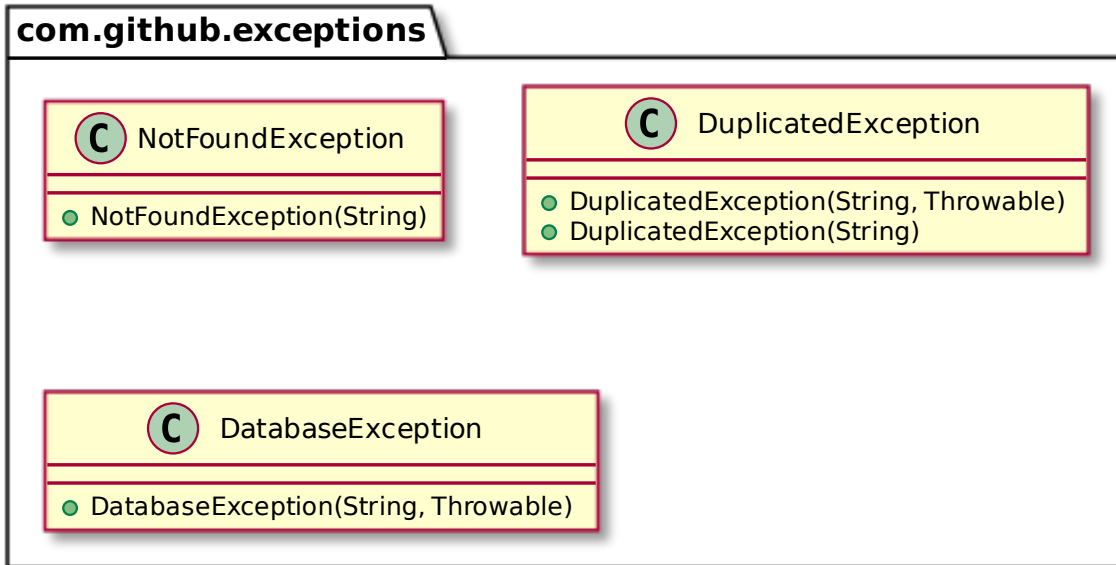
com.github.exceptions

C NotFoundException

NotFoundException(String)

C DuplicatedException

DuplicatedException(String, Throwable)
DuplicatedException(String)

C DatabaseException

DatabaseException(String, Throwable)